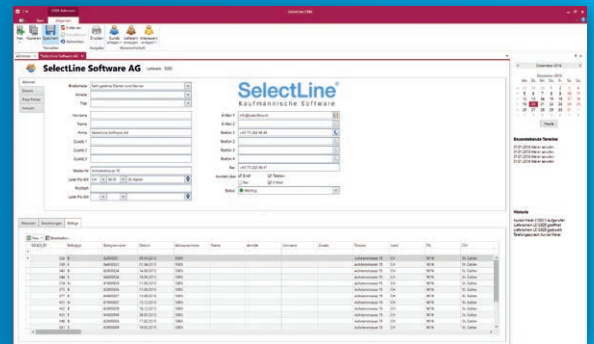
SelectLine Software AG

SelectLine
Kaufmännische Software

Aktivitäten

Heute

Bevorstehende Termine

Historie

Adressen

Speichern

Drucken

Kunde anlegen

Lieferant anlegen

Interessent anlegen

Neu

Kopieren

Abbrechen

Vorname

Firma

SelectLine Software AG

Zusatz 1

Zusatz 2

Zusatz 3

Strasse Nr

Achslenstrasse 15

Land-PLZ-Ort

CH

9016

St. Gallen

Postfach

Land-PLZ-Ort

Briefanrede

Sehr geehrte Damen und Herren

Anrede

Titel

E-Mail 1

E-Mail 2

Telefon 1

Telefon 2

Telefon 3

Telefon 4

Fax

Kontakt über

Brief

Telefon

E-Mail

Fax

Status

Werbung

Belege

Datum

Strasse

Land

PLZ

Ort

Achslenstrasse 15

CH

9016

St. Gallen